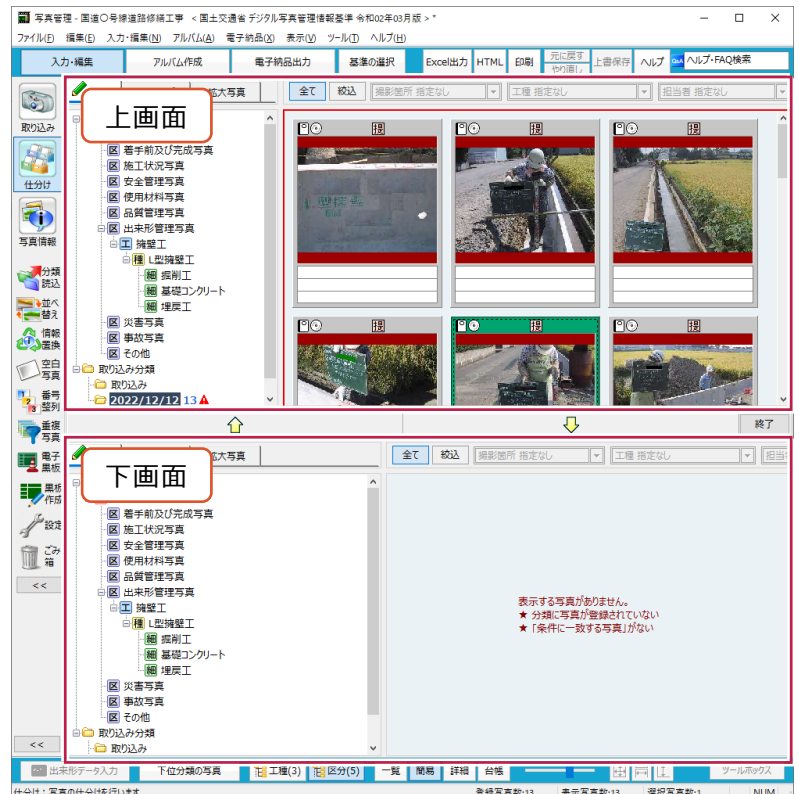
写真管理 - 国道〇号線道路修繕工事 ＜国土交通省 デジタル写真管理情報基準 令和02年03月版＞*

ファイル(F) 編集(E) 入力・編集(N) アルバム(A) 電子納品(J) 表示(V) ツール(T) ヘルプ(H)

入力・編集 アルバム作成 電子納品出力 基準の選択 Excel出力 HTML 印刷 元に戻す やり直し 上書保存 ヘルプ ヘルプ・FAQ検索

取り込み
仕分け
写真情報
分類読込
並べ替え
情報置換
空白写真
番号整列
重複写真
電子黒板
黒板作成
設定
ごみ箱
<<
<<

上画面

拡大写真

全て 絞込 撮影箇所 指定なし 工種 指定なし 担当者 指定なし

区 着手前及び完成写真
区 施工状況写真
区 安全管理写真
区 使用材料写真
区 品質管理写真
区 出来形管理写真
工 擁壁工
種 L型擁壁工
細 掘削工
細 基礎コンクリート
細 埋戻工
区 災害写真
区 事故写真
区 その他
取り込み分類
取り込み
2022/12/12 13

終了

下画面

拡大写真

全て 絞込 撮影箇所 指定なし 工種 指定なし 担当

区 着手前及び完成写真
区 施工状況写真
区 安全管理写真
区 使用材料写真
区 品質管理写真
区 出来形管理写真
工 擁壁工
種 L型擁壁工
細 掘削工
細 基礎コンクリート
細 埋戻工
区 災害写真
区 事故写真
区 その他
取り込み分類
取り込み

表示する写真がありません。
★ 分類に写真が登録されていない
★「条件に一致する写真」がない

出来形データ入力 下位分類の写真 工種(3) 区分(5) 一覧 簡易 詳細 台帳 ツールボックス

仕分け：写真の仕分けを行います 登録写真数:13 表示写真数:13 選択写真数:1 NUM